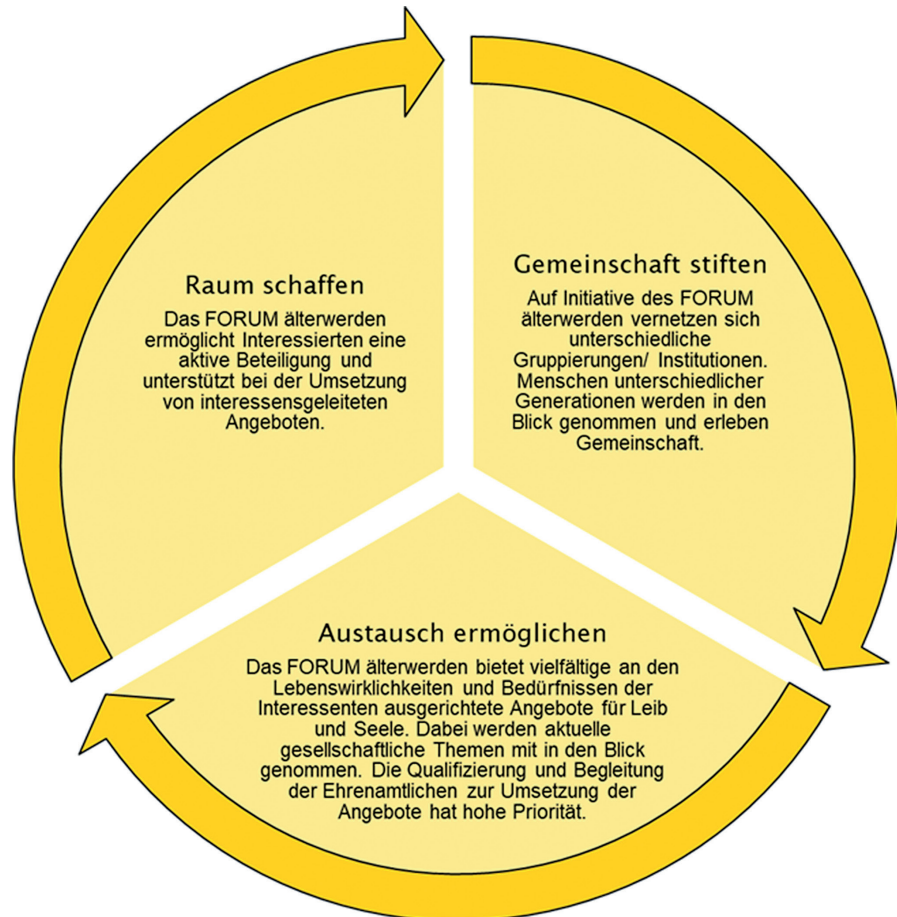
Raum schaffen

Das FORUM älterwerden ermöglicht Interessierten eine aktive Beteiligung und unterstützt bei der Umsetzung von interessensgeleiteten Angeboten.

Gemeinschaft stiften

Auf Initiative des FORUM älterwerden vernetzen sich unterschiedliche Gruppierungen/ Institutionen. Menschen unterschiedlicher Generationen werden in den Blick genommen und erleben Gemeinschaft.

Austausch ermöglichen

Das FORUM älterwerden bietet vielfältige an den Lebenswirklichkeiten und Bedürfnissen der Interessenten ausgerichtete Angebote für Leib und Seele. Dabei werden aktuelle gesellschaftliche Themen mit in den Blick genommen. Die Qualifizierung und Begleitung der Ehrenamtlichen zur Umsetzung der Angebote hat hohe Priorität.